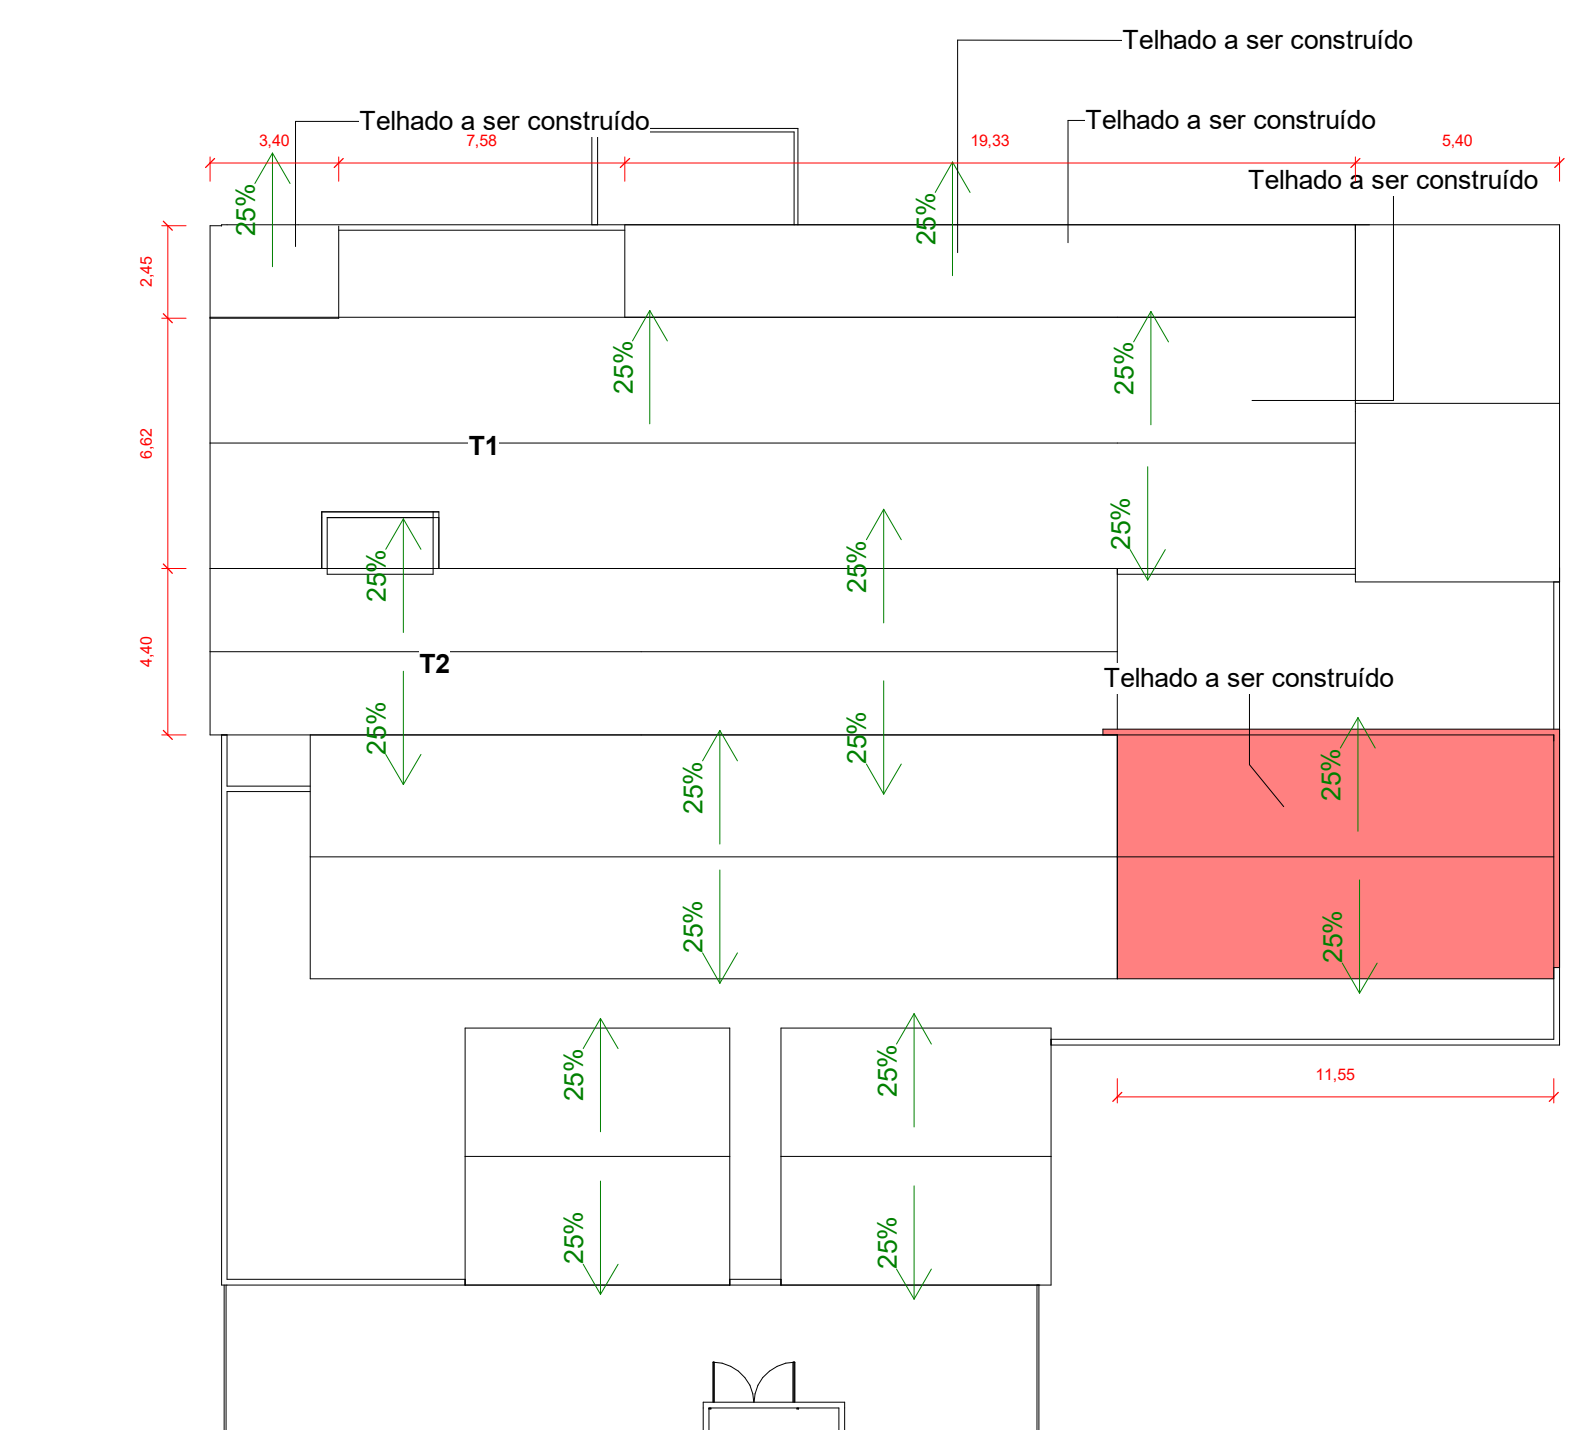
Telhado a ser construído

Telhado a ser construído

Telhado a ser construído

Telhado a ser construído

3,40

7,58

19,33

5,40

2,45

6,62

4,40

25%

25%

25%

25%

T1

25%

25%

25%

T2

25%

25%

25%

Telhado a ser construído

25%

25%

25%

25%

25%

25%

25%

11,55